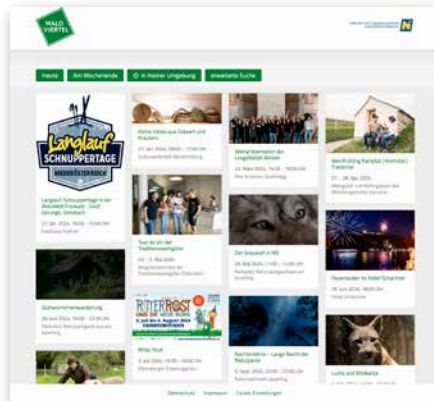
WALD VIERTEL

Heute | Am Wochenende | In meiner Umgebung | erweiterte Suche

Langlauf SCHNUPPERTAGE NIEDERÖSTERREICH

Langlauf Schnuppertage in der Bucklige Welt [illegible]

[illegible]

Kinne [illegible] Körben und Kraxen

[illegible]

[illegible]

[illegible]

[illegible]

Glühwürmchenwanderung

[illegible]

Tour de vin der Traditionsweingüter

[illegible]

RITTER ROST

Ritter Rost

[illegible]

Die Graswolf in NÖ

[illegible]

Nachtwandern – Lange Nacht der Naturparke

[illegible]

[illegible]

Feuerzauber im Schloss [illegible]

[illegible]

Luchs und Wildkatze

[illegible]

Datenschutz | Impressum | Cookie-Einstellungen